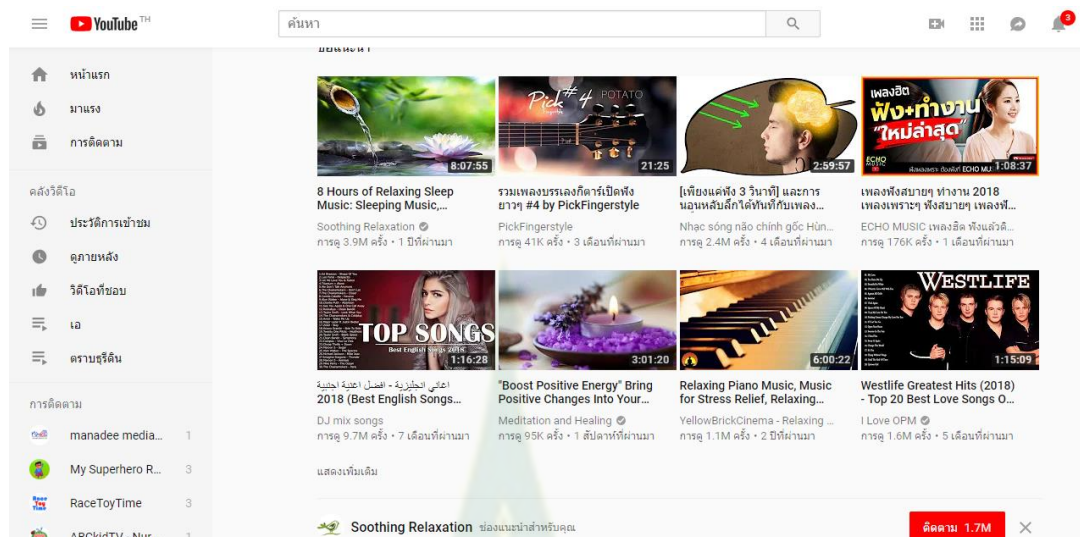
YouTube TH
ค้นหา
3

หน้าแรก
มาแรง
การติดตาม

คลังวิดีโอ
ประวัติการเข้าชม
ดูภายหลัง
วิดีโอที่ชอบ
เอ
ตราบชุรีดิน

การติดตาม
manadee media... 1
My Superhero R... 3
RaceToyTime 3
ABCkidTV - Nur... 1

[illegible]

8:07:55
8 Hours of Relaxing Sleep Music: Sleeping Music,...
Soothing Relaxation
การดู 3.9M ครั้ง • 1 ปีที่ผ่านมา

Pick #4 POTATO
21:25
รวมเพลงบรรเลงกีตาร์เปิดฟังยาวๆ #4 by PickFingerstyle
PickFingerstyle
การดู 41K ครั้ง • 3 เดือนที่ผ่านมา

2:59:57
[เพียงแค่ฟัง 3 วินาที] และการนอนหลับลึกได้ทันทีกับเพลง...
Nhạc sóng não chính gốc Hùn...
การดู 2.4M ครั้ง • 4 เดือนที่ผ่านมา

เพลงฮิต ฟัง+ทำงาน "ใหม่ล่าสุด"
ECHO MUSIC
1:08:37
เพลงฟังสบายๆ ทำงาน 2018 เพลงเพราะๆ ฟังสบายๆ เพลงฟ...
ECHO MUSIC เพลงฮิต ฟังแล้วดิ...
การดู 176K ครั้ง • 1 เดือนที่ผ่านมา

TOP SONGS
Best English Songs 2018
1:16:28
اغاني انجليزية - افضل اغنية اجنبية 2018 (Best English Songs...
DJ mix songs
การดู 9.7M ครั้ง • 7 เดือนที่ผ่านมา

3:01:20
"Boost Positive Energy" Bring Positive Changes Into Your...
Meditation and Healing
การดู 95K ครั้ง • 1 สัปดาห์ที่ผ่านมา

6:00:22
Relaxing Piano Music, Music for Stress Relief, Relaxing...
YellowBrickCinema - Relaxing ...
การดู 1.1M ครั้ง • 2 ปีที่ผ่านมา

WESTLIFE
1:15:09
Westlife Greatest Hits (2018) - Top 20 Best Love Songs O...
I Love OPM
การดู 1.6M ครั้ง • 5 เดือนที่ผ่านมา

แสดงเพิ่มเติม

Soothing Relaxation ช่องแนะนำสำหรับคุณ
ติดตาม 1.7M